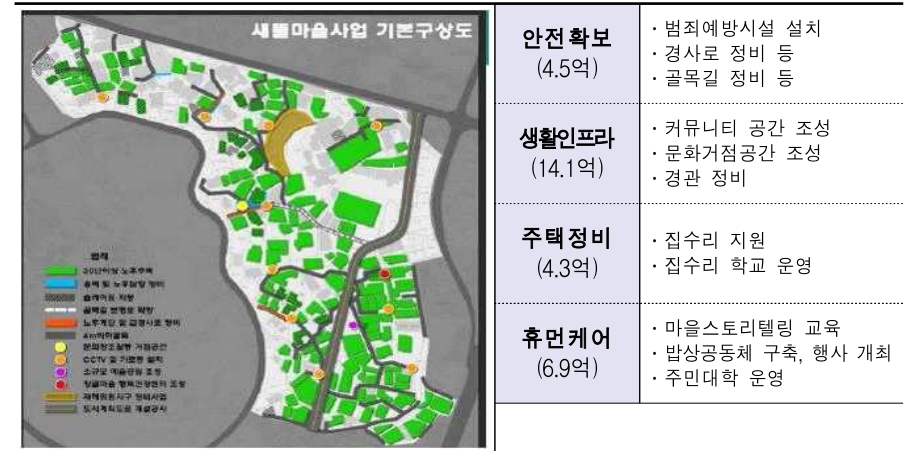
새뜰마을사업 기본구상도

범례
20년이상 노후주택
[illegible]
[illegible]
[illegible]
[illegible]
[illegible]
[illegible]
CCTV 및 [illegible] 설치
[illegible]
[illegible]
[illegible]
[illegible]

| 안전확보 (4.5억) | · 범죄예방시설 설치<br>· 경사로 정비 등<br>· 골목길 정비 등 |
|---|---|
| 생활인프라 (14.1억) | · 커뮤니티 공간 조성<br>· 문화거점공간 조성<br>· 경관 정비 |
| 주택정비 (4.3억) | · 집수리 지원<br>· 집수리 학교 운영 |
| 휴먼케어 (6.9억) | · 마을스토리텔링 교육<br>· 밥상공동체 구축, 행사 개최<br>· 주민대학 운영 |